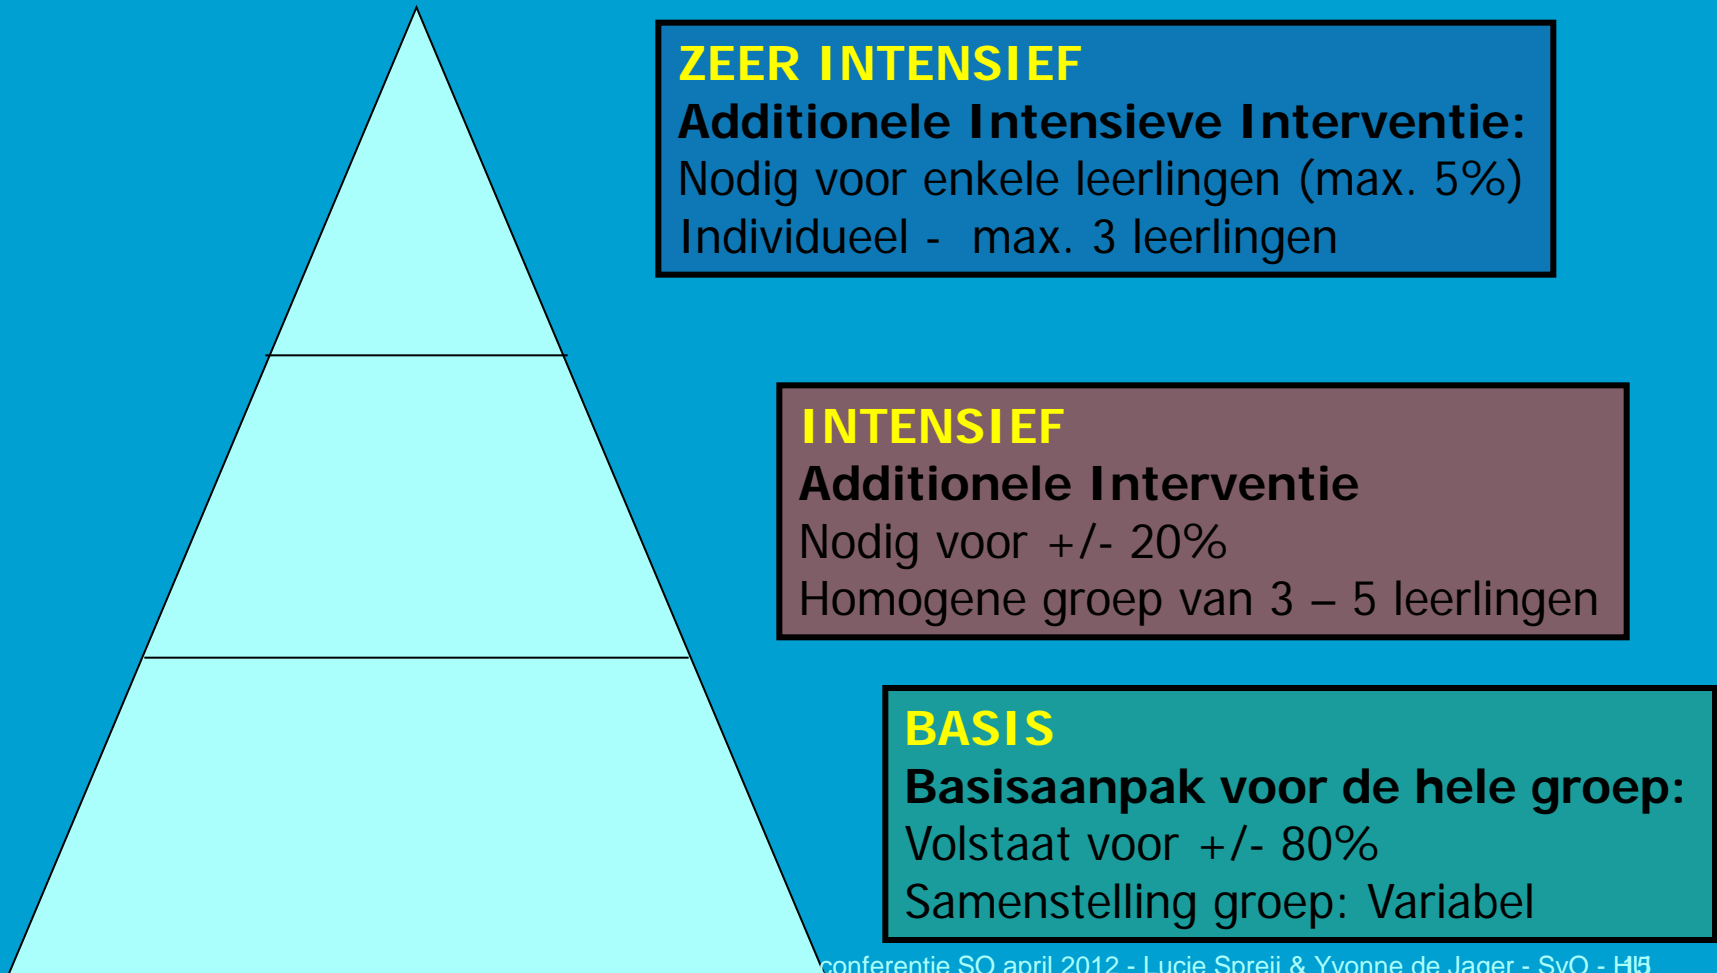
ZEER INTENSIEF
Additionele Intensieve Interventie:
Nodig voor enkele leerlingen (max. 5%)
Individueel - max. 3 leerlingen

INTENSIEF
Additionele Interventie
Nodig voor +/- 20%
Homogene groep van 3 – 5 leerlingen

BASIS
Basisaanpak voor de hele groep:
Volstaat voor +/- 80%
Samenstelling groep: Variabel

conferentie SO april 2012 - Lucie Spreij & Yvonne de Jager - SvO - H15